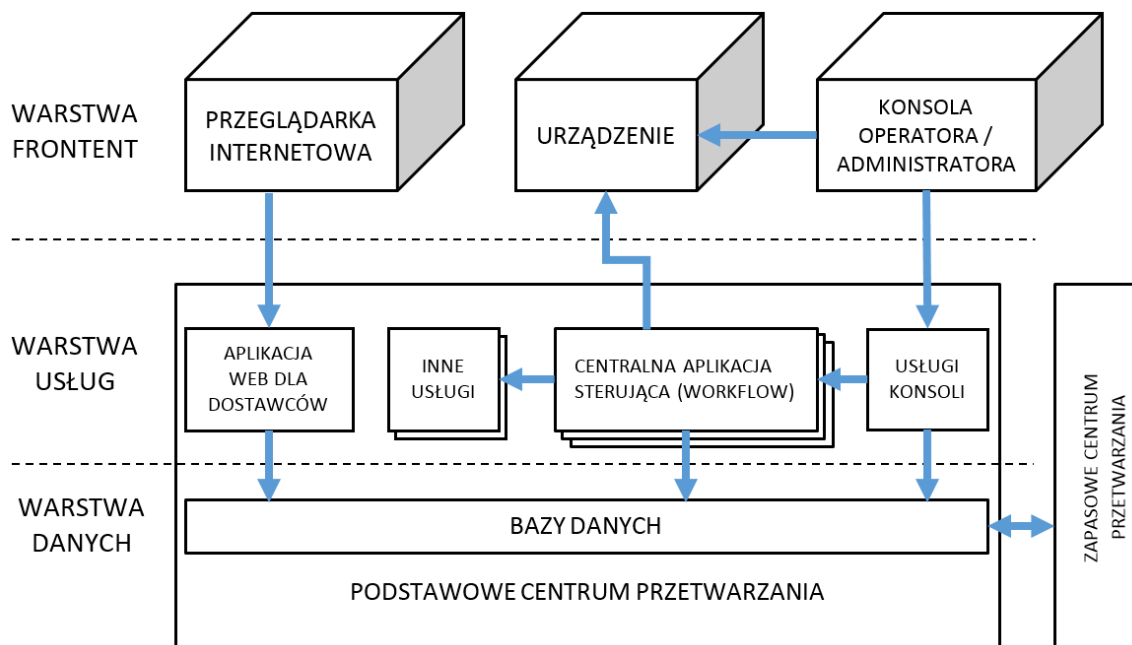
WARSTWA FRONTENT

PRZEGLĄDARKA INTERNETOWA

URZĄDZENIE

KONSOLA OPERATORA / ADMINISTRATORA

WARSTWA USŁUG

APLIKACJA WEB DLA DOSTAWCÓW

INNE USŁUGI

CENTRALNA APLIKACJA STERUJĄCA (WORKFLOW)

USŁUGI KONSOLI

WARSTWA DANYCH

BAZY DANYCH

PODSTAWOWE CENTRUM PRZETWARZANIA

ZAPASOWE CENTRUM PRZETWARZANIA